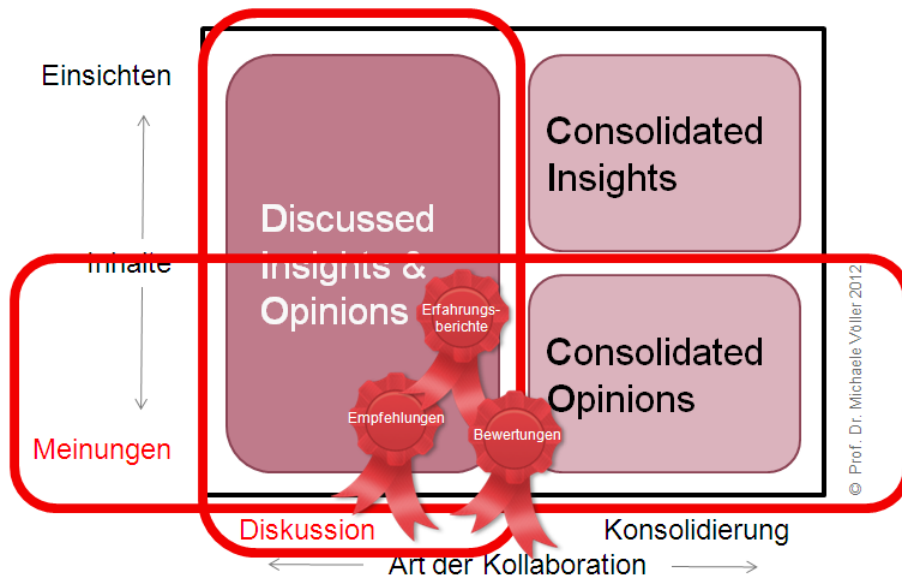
Einsichten

Inhalte

Meinungen

Discussed Insights & Opinions

Consolidated Insights

Consolidated Opinions

Erfahrungsberichte

Empfehlungen

Bewertungen

© Prof. Dr. Michaele Völler 2012

Diskussion

Konsolidierung

Art der Kollaboration